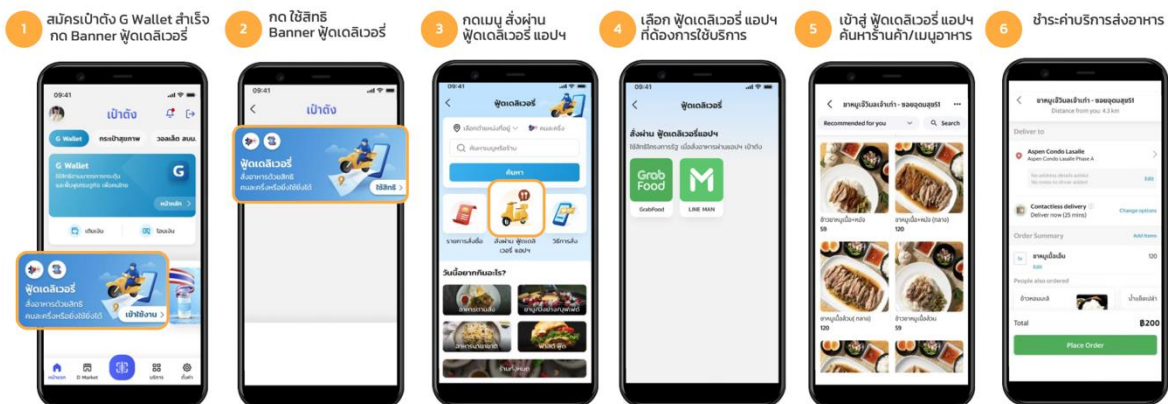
1 สมัครเป๋าตัง G Wallet สำเร็จ กด Banner ฟู้ดเดลิเวอรี่

2 กด ใช้สิทธิ Banner ฟู้ดเดลิเวอรี่

3 กดเมนู สั่งผ่าน ฟู้ดเดลิเวอรี่ แอปฯ

4 เลือก ฟู้ดเดลิเวอรี่ แอปฯ ที่ต้องการใช้บริการ

5 เข้าสู่ ฟู้ดเดลิเวอรี่ แอปฯ ค้นหาร้านค้า/เมนูอาหาร

6 ชำระค่าบริการส่งอาหาร

09:41
เป๋าตัง
G Wallet กระเป๋าสุขภาพ วอลเล็ต สบม.
G Wallet
G
เติมเงิน โอนเงิน
ฟู้ดเดลิเวอรี่
สั่งอาหารด้วยสิทธิ คนละครึ่งหรือยิ่งใช้ยิ่งได้
เข้าใช้งาน
หน้าแรก E-Market บริการ ตั้งค่า

09:41
เป๋าตัง
ฟู้ดเดลิเวอรี่
สั่งอาหารด้วยสิทธิ คนละครึ่งหรือยิ่งใช้ยิ่งได้
ใช้สิทธิ

09:41
ฟู้ดเดลิเวอรี่
ค้นหาเมนูหรือร้าน
ค้นหา
รายการสั่งซื้อ สั่งผ่าน ฟู้ดเดลิเวอรี่ แอปฯ วิธีการใช้
วันนี้อยากกินอะไร?

09:41
ฟู้ดเดลิเวอรี่
สั่งผ่าน ฟู้ดเดลิเวอรี่แอปฯ
Grab Food
GrabFood
LINE MAN

Recommended for you
Search
ข้าวหมูเนื้อ+หนัง 59
ข้าวหมูเนื้อ+หนัง (กลาง) 120
120
59

Aspen Condo Lasalle
Distance from you 4.3 km
Deliver to
Aspen Condo Lasalle
Aspen Condo Lasalle Phase A
Edit
Contactless delivery
Deliver now (25 mins)
Change options
Order Summary
Add items
120
Edit
People also ordered
Total
฿200
Place Order